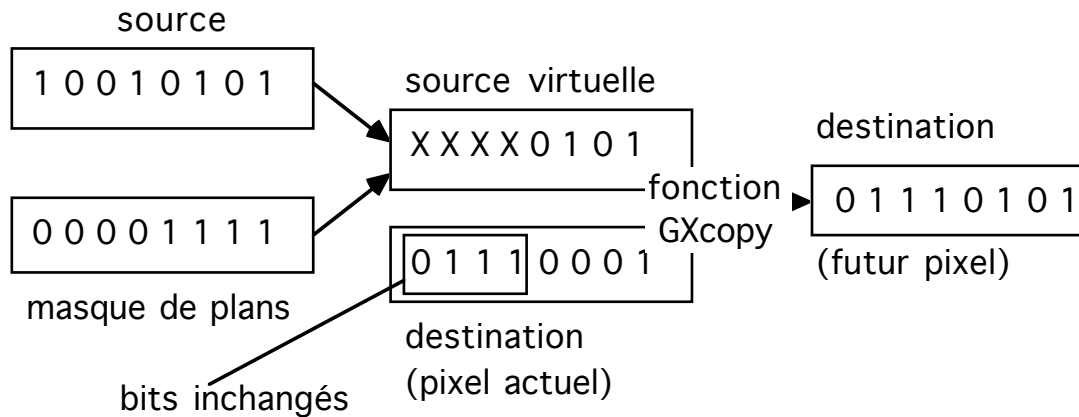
source

1 0 0 1 0 1 0 1

0 0 0 0 1 1 1 1

masque de plans

source virtuelle

X X X X 0 1 0 1

fonction GXcopy

0 1 1 1 0 0 0 1

destination (pixel actuel)

bits inchangés

destination

0 1 1 1 0 1 0 1

(futur pixel)